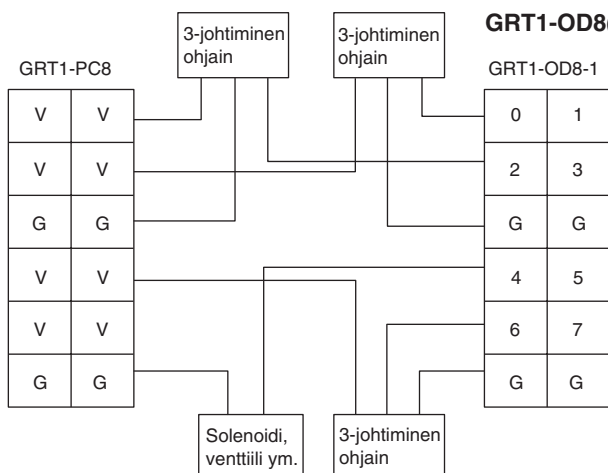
3-johtiminen ohjain

3-johtiminen ohjain

GRT1-OD8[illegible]

GRT1-PC8

GRT1-OD8-1

| V | V |
|---|---|
| V | V |
| G | G |
| V | V |
| V | V |
| G | G |

| 0 | 1 |
|---|---|
| 2 | 3 |
| G | G |
| 4 | 5 |
| 6 | 7 |
| G | G |

Solenoidi, venttiili ym.

3-johtiminen ohjain